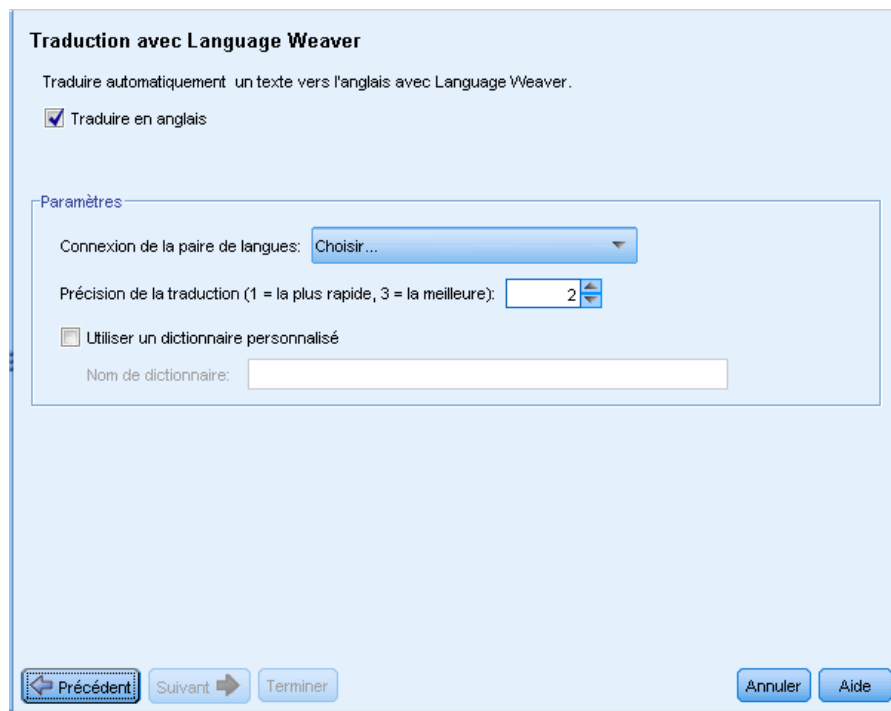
Traduction avec Language Weaver

Traduire automatiquement un texte vers l'anglais avec Language Weaver.

Traduire en anglais

Paramètres

Connexion de la paire de langues: Choisir...

Précision de la traduction (1 = la plus rapide, 3 = la meilleure): 2

Utiliser un dictionnaire personnalisé

Nom de dictionnaire:

Précédent Suivant Terminer Annuler Aide